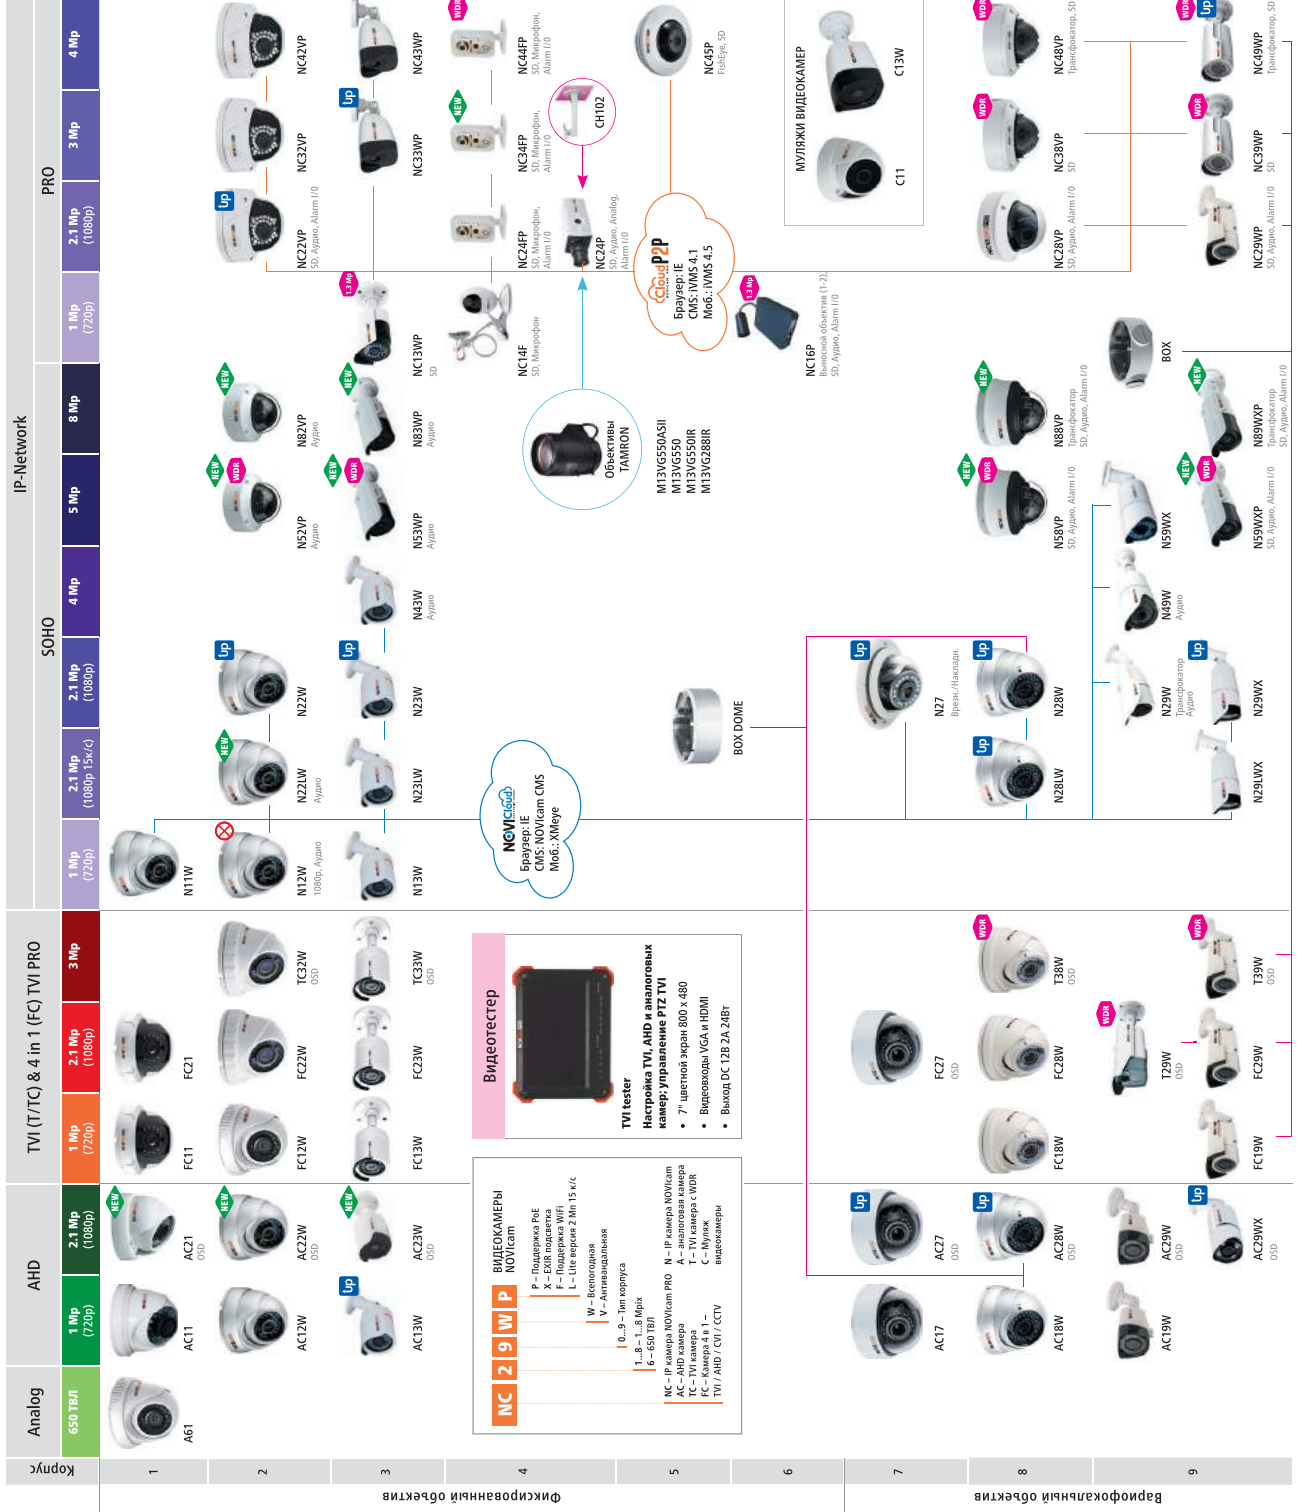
IP-Network

PRO
4 Mp
3 Mp
2.1 Mp (1080p)
1 Mp (720p)

SOHO
8 Mp
5 Mp
4 Mp
2.1 Mp (1080p)
2.1 Mp (1080p 15к/с)
1 Mp (720p)

TVI (T/TC) & 4 in 1 (FC) TVI PRO
3 Mp
2.1 Mp (1080p)
1 Mp (720p)

AHD
2.1 Mp (1080p)
1 Mp (720p)

Analog
650 ТВЛ

Корпус
1
2
3
4
5
6
7
8
9

Фиксированный объектив
Вариофокальный объектив

NC42VP
NC32VP
NC22VP
SD, Аудио, Alarm I/O
NC43WP
NC33WP
NC44FP
SD, Микрофон, Alarm I/O
NC34FP
SD, Микрофон, Alarm I/O
NC24FP
SD, Микрофон, Alarm I/O
NC24P
SD, Аудио, Analog, Alarm I/O
CH102
NC45P
FishEye, SD
МУЛЯЖИ ВИДЕОКАМЕР
C13W
C11
NC48VP
Трансфокатор, SD
NC38VP
SD
NC28VP
SD, Аудио, Alarm I/O
NC49WP
Трансфокатор, SD
NC39WP
SD
NC29WP
SD, Аудио, Alarm I/O

Cloud P2P
Браузер: IE
CMS: iVMS 4.1
Моб.: iVMS 4.5

1.3 Mp
NC13WP
SD
NC14F
SD, Микрофон
1.3 Mp
NC16P
Выносной объектив (1-2), SD, Аудио, Alarm I/O

N82VP
Аудио
N83WP
Аудио
Объективы TAMRON
M13VG550ASII
M13VG550
M13VG550IR
M13VG288IR
N88VP
Трансфокатор SD, Аудио, Alarm I/O
BOX
N89WXP
Трансфокатор SD, Аудио, Alarm I/O
N52VP
Аудио
N53WP
Аудио
N58VP
SD, Аудио, Alarm I/O
N59WX
N59WXP
SD, Аудио, Alarm I/O
N43W
Аудио
N49W
Аудио
N22W
N23W
BOX DOME
N27
Врезн./Накладн.
N28W
N29W
Трансфокатор Аудио
N29WX
N22LW
Аудио
N23LW
N28LW
N29LWX
NOVIcloud
Браузер: IE
CMS: NOVIcam CMS
Моб.: XMeye
N11W
N12W
1080p, Аудио
N13W

TC32W
OSD
TC33W
OSD
FC21
FC22W
FC23W
FC11
FC12W
FC13W
Видеотестер
TVI tester
Настройка TVI, AHD и аналоговых камер; управление PTZ TVI
• 7" цветной экран 800 x 480
• Видеовходы VGA и HDMI
• Выход DC 12В 2А 24Вт
FC27
OSD
T38W
OSD
FC28W
T29W
OSD
T39W
OSD
FC29W
FC18W
FC19W

AC21
OSD
AC22W
OSD
AC23W
OSD
AC11
AC12W
AC13W
ВИДЕОКАМЕРЫ NOVIcam
NC 2 9 W P
P – Поддержка PoE
X – EXIR подсветка
F – Поддержка WiFi
L – Lite версия 2 Мп 15 к/с
W – Всепогодная
V – Антивандальная
0...9 – Тип корпуса
1...8 – 1...8 Mpix
6 – 650 ТВЛ
NC – IP камера NOVIcam PRO
AC – AHD камера
TC – TVI камера
FC – Камера 4 в 1 – TVI / AHD / CVI / CCTV
N – IP камера NOVIcam
A – аналоговая камера
T – TVI камера с WDR
C – Муляж видеокамеры
AC27
OSD
AC28W
OSD
AC29W
OSD
AC29WX
OSD
AC17
AC18W
AC19W
A61

NEW
WDR
up